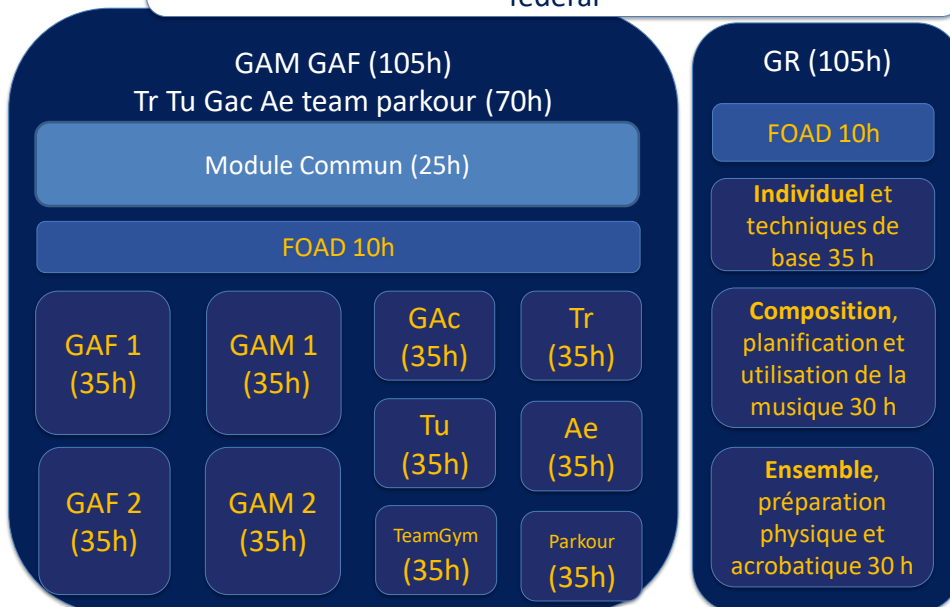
GAM GAF (105h)
Tr Tu Gac Ae team parkour (70h)

Module Commun (25h)

FOAD 10h

GAF 1 (35h)

GAM 1 (35h)

GAc (35h)

Tr (35h)

Tu (35h)

Ae (35h)

GAF 2 (35h)

GAM 2 (35h)

TeamGym (35h)

Parkour (35h)

GR (105h)

FOAD 10h

Individuel et techniques de base 35 h

Composition, planification et utilisation de la musique 30 h

Ensemble, préparation physique et acrobatique 30 h